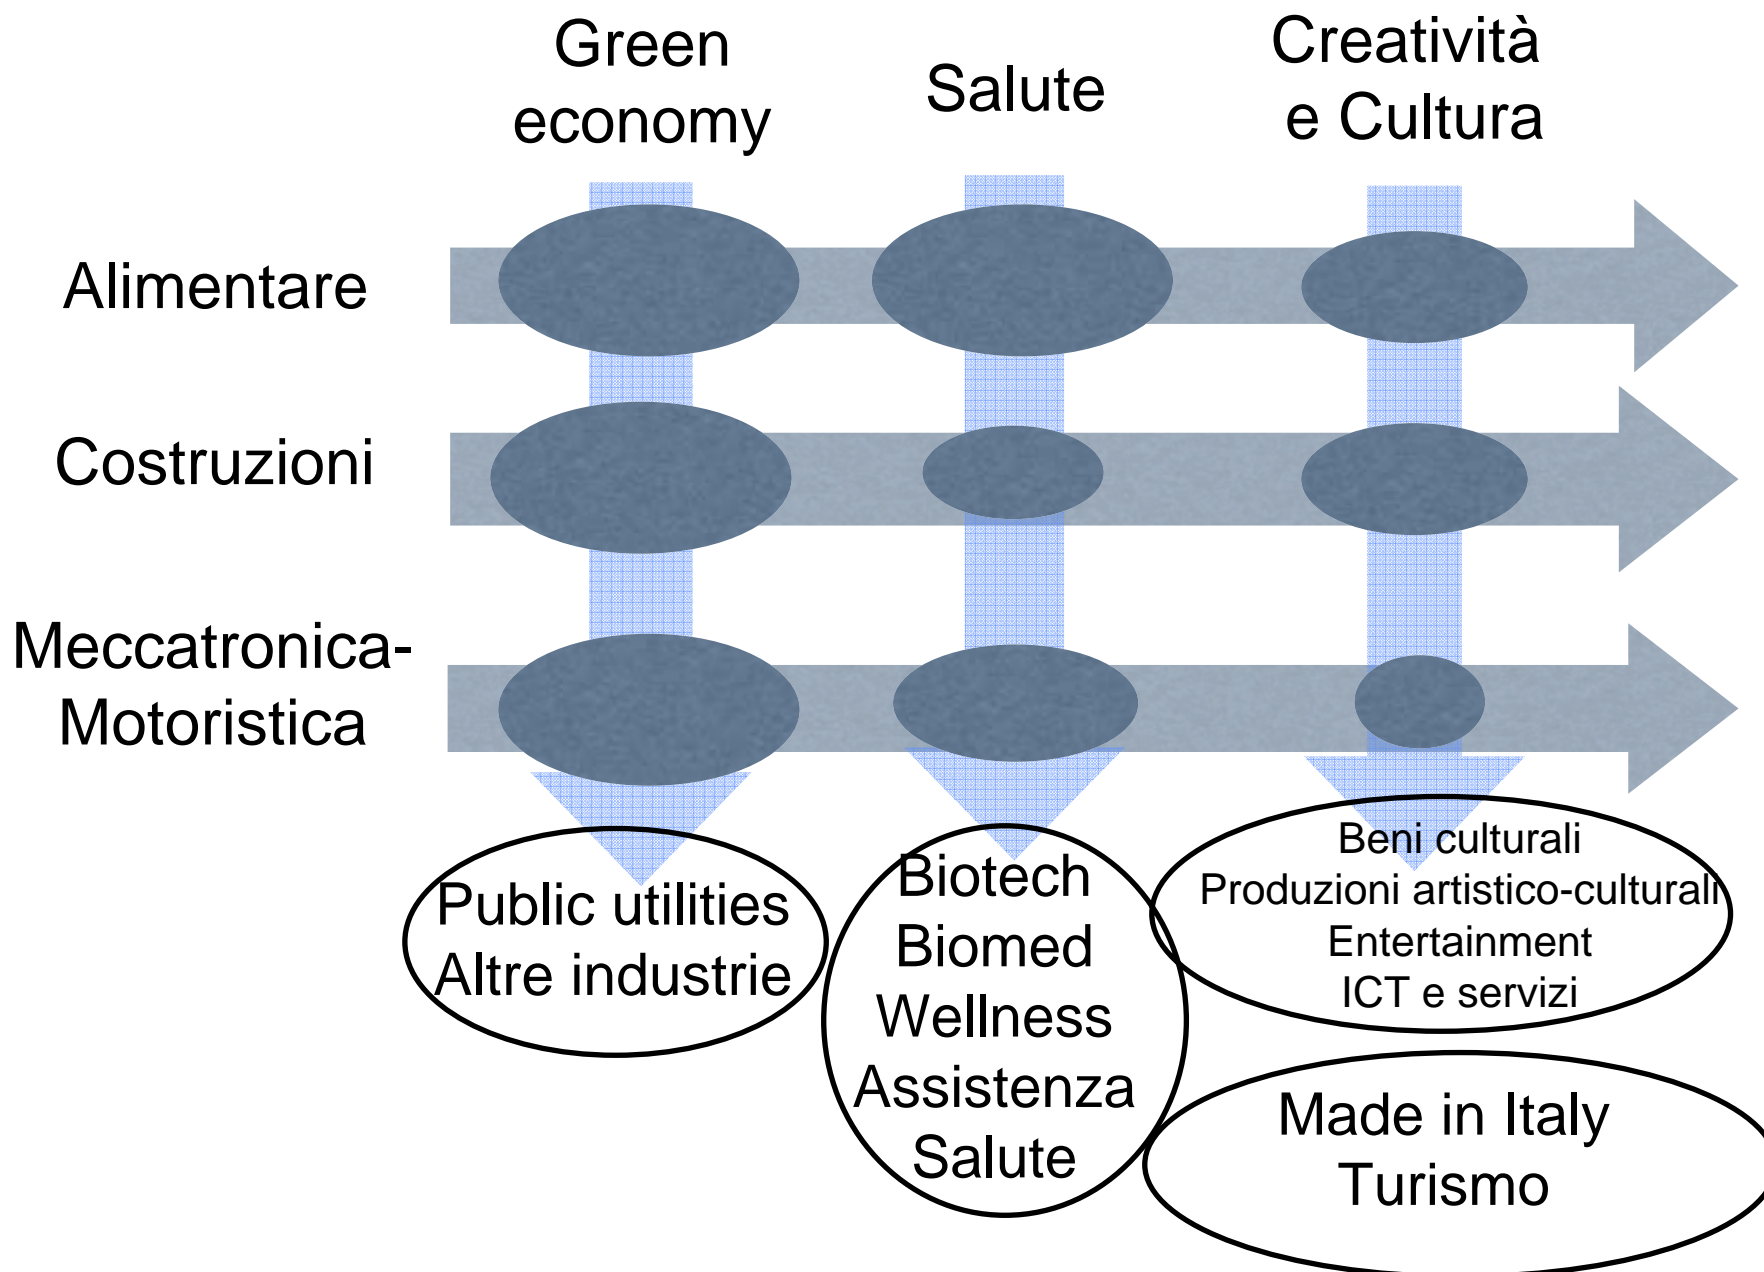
Green economy

Salute

Creatività e Cultura

Alimentare

Costruzioni

Meccatronica-Motoristica

Public utilities
Altre industrie

Biotech
Biomed
Wellness
Assistenza
Salute

Beni culturali
Produzioni artistico-culturali
Entertainment
ICT e servizi

Made in Italy
Turismo